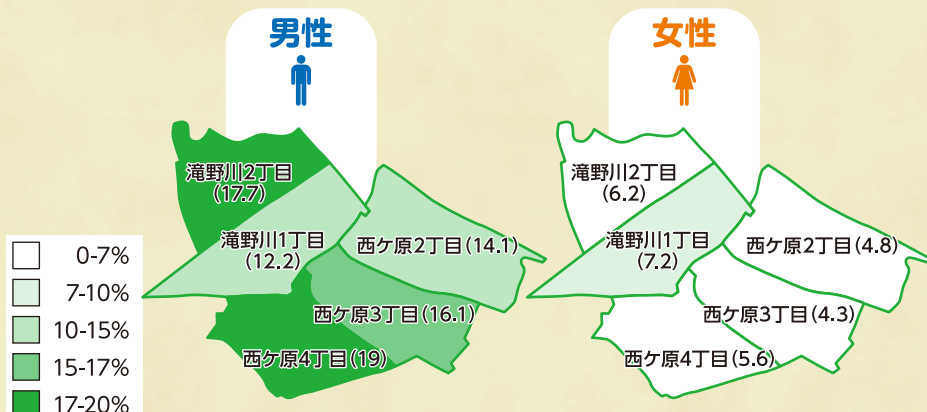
男性

滝野川2丁目
(17.7)

滝野川1丁目
(12.2)

西ケ原2丁目(14.1)

西ケ原3丁目(16.1)

西ケ原4丁目(19)

女性

滝野川2丁目
(6.2)

滝野川1丁目
(7.2)

西ケ原2丁目(4.8)

西ケ原3丁目(4.3)

西ケ原4丁目(5.6)

0-7%
7-10%
10-15%
15-17%
17-20%